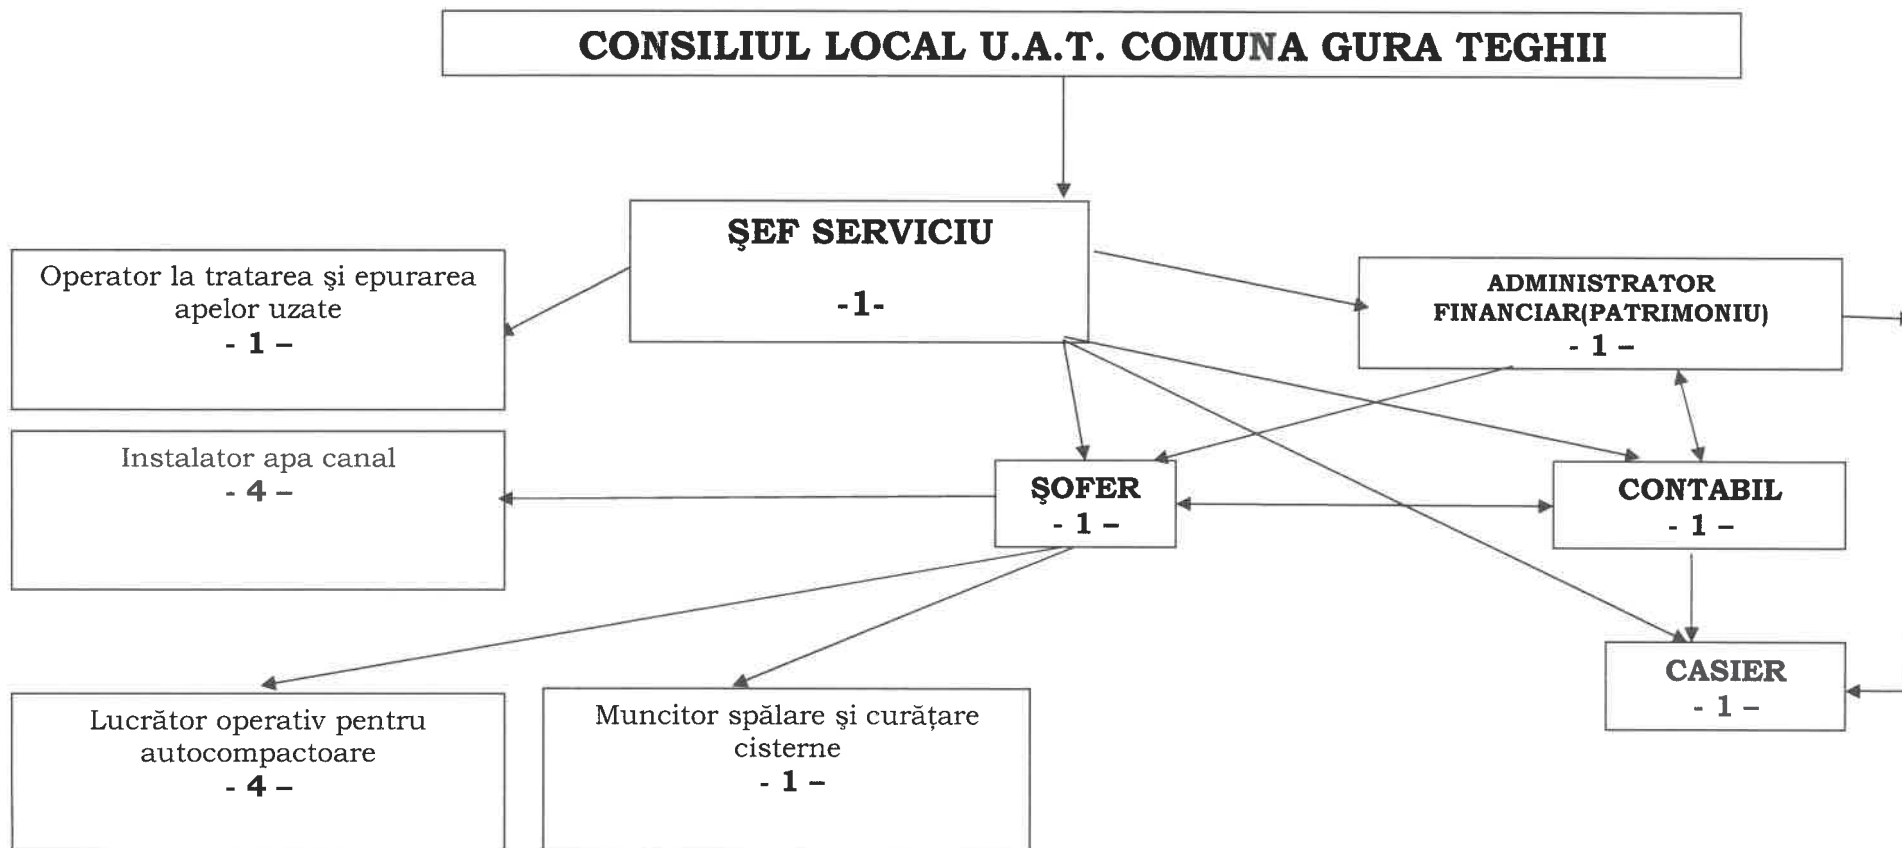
CONSILIUL LOCAL U.A.T. COMUNA GURA TEGHII

ŞEF SERVICIU

-1-

Operator la tratarea şi epurarea apelor uzate
- 1 –

ADMINISTRATOR FINANCIAR(PATRIMONIU)
- 1 –

Instalator apa canal
- 4 –

ŞOFER
- 1 –

CONTABIL
- 1 –

CASIER
- 1 –

Lucrător operativ pentru autocompactoare
- 4 –

Muncitor spălare şi curăţare cisterne
- 1 –